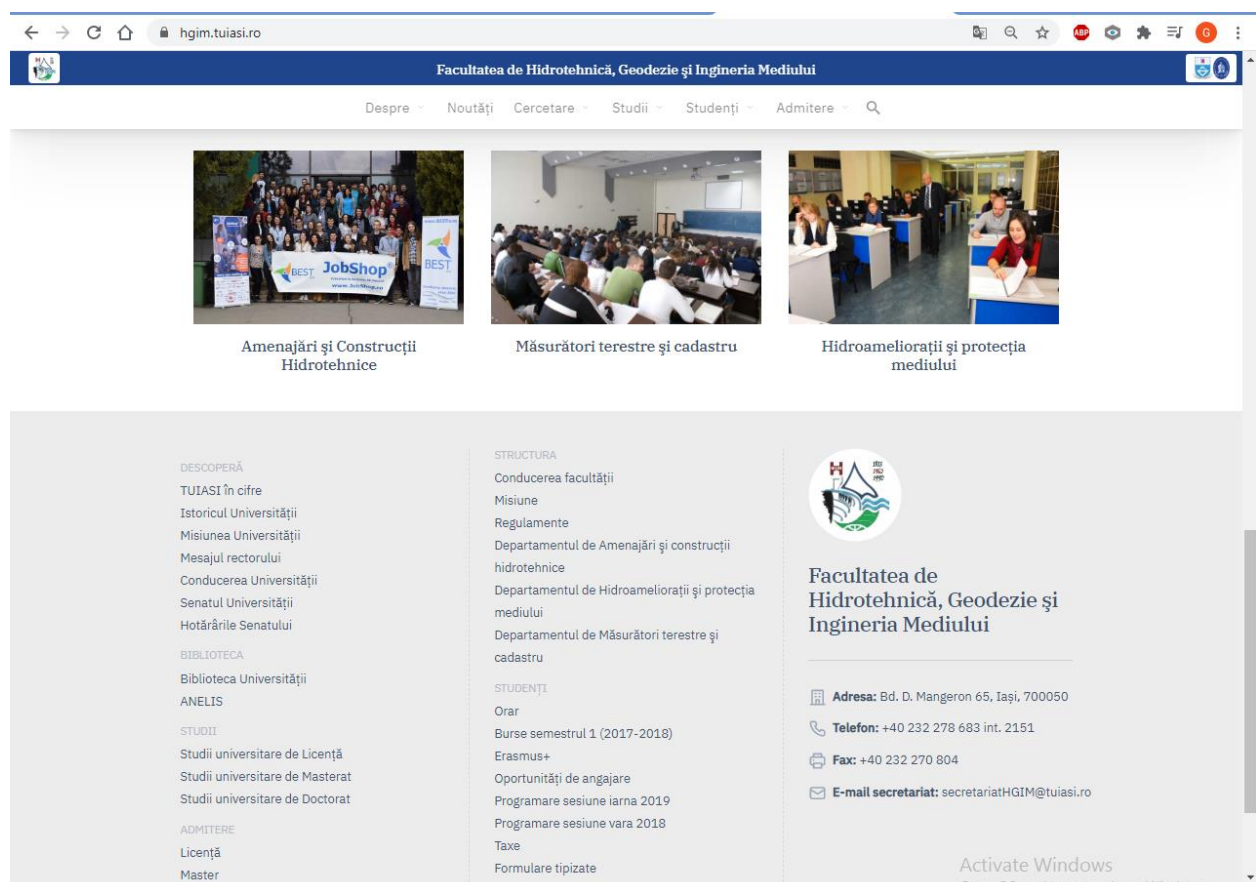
hgim.tuiasi.ro

Facultatea de Hidrotehnică, Geodezie şi Ingineria Mediului

Despre Noutăți Cercetare Studii Studenți Admitere

BEST JobShop www.JobShop.ro BEST

Amenajări şi Construcții Hidrotehnice

Măsurători terestre şi cadastru

Hidroameliorații şi protecția mediului

DESCOPERĂ
TUIASI în cifre
Istoricul Universității
Misiunea Universității
Mesajul rectorului
Conducerea Universității
Senatul Universității
Hotărârile Senatului

BIBLIOTECA
Biblioteca Universității
ANELIS

STUDII
Studii universitare de Licență
Studii universitare de Masterat
Studii universitare de Doctorat

ADMITERE
Licență
Master

STRUCTURA
Conducerea facultății
Misiune
Regulamente
Departamentul de Amenajări şi construcții hidrotehnice
Departamentul de Hidroameliorații şi protecția mediului
Departamentul de Măsurători terestre şi cadastru

STUDENȚI
Orar
Burse semestrul 1 (2017-2018)
Erasmus+
Oportunități de angajare
Programare sesiune iarna 2019
Programare sesiune vara 2018
Taxe
Formulare tipizate

Facultatea de Hidrotehnică, Geodezie şi Ingineria Mediului

Adresa: Bd. D. Mangeron 65, Iaşi, 700050
Telefon: +40 232 278 683 int. 2151
Fax: +40 232 270 804
E-mail secretariat: secretariatHGIM@tuiasi.ro

Activate Windows